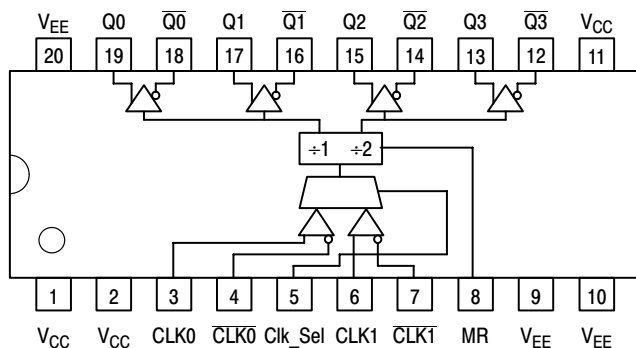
$V_{EE}$ Q0 $\overline{Q0}$ Q1 $\overline{Q1}$ Q2 $\overline{Q2}$ Q3 $\overline{Q3}$ $V_{CC}$

20 19 18 17 16 15 14 13 12 11

÷1 ÷2

1 2 3 4 5 6 7 8 9 10

$V_{CC}$ $V_{CC}$ CLK0 $\overline{CLK0}$ Clk_Sel CLK1 $\overline{CLK1}$ MR $V_{EE}$ $V_{EE}$